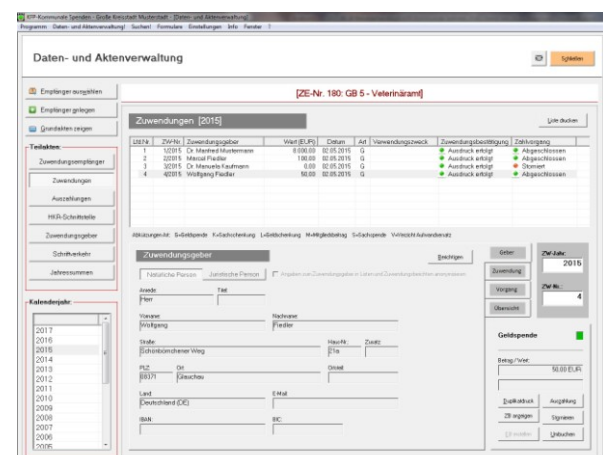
KFP-Kommunale Spenden - Große Kreisstadt Musterstadt - [Daten- und Aktenverwaltung]
Programm Daten- und Aktenverwaltung! Suchen! Formulare Einstellungen Info Fenster ?

Daten- und Aktenverwaltung

Schließen

Empfänger auswählen
Empfänger anlegen
Grunddaten zeigen

Teilakten:
Zuwendungsempfänger
Zuwendungen
Auszahlungen
HKR-Schnittstelle
Zuwendungsgeber
Schriftverkehr
Jahressummen

Kalenderjahr:
2017
2016
2015
2014
2013
2012
2011
2010
2009
2008
2007
2006
2005

[ZE-Nr. 180: GB 5 - Veterinäramt]

Zuwendungen [2015]

Liste drucken

| Lfd.Nr. | ZW-Nr. | Zuwendungsgeber | Wert (EUR) | Datum | Art | Verwendungszweck | Zuwendungsbestätigung | Zahlvorgang |
|---|---|---|---|---|---|---|---|---|
| 1 | 1/2015 | Dr. Manfred Mustermann | 8.000,00 | 02.05.2015 | G | | Ausdruck erfolgt | Abgeschlossen |
| 2 | 2/2015 | Marcel Fiedler | 100,00 | 02.05.2015 | G | | Ausdruck erfolgt | Abgeschlossen |
| 3 | 3/2015 | Dr. Manuela Kaufmann | 0,00 | 02.05.2015 | G | | Ausdruck erfolgt | Storniert |
| 4 | 4/2015 | Wolfgang Fiedler | 50,00 | 02.05.2015 | G | | Ausdruck erfolgt | Abgeschlossen |

Abkürzungen Art: G=Geldspende F=Sachschenkung L=Geldschenkung M=Mitgliedsbeitrag S=Sachspende V=Verzicht Aufwandsersatz

Zuwendungsgeber

Berichtigen

Natürliche Person   Juristische Person   Angaben von Zuwendungsgeber in Listen und Zuwendungsberichten anonymisieren

Anrede
Herr
Titel

Vorname
Wolfgang
Nachname
Fiedler

Straße
Schönbornchener Weg
Haus-Nr.
21a
Zusatz

PLZ
08371
Ort
Glauchau
Ortsteil

Land
Deutschland (DE)
E-Mail

IBAN
BIC

Geber
Zuwendung
Vorgang
Übersicht

ZW-Jahr:
2015
ZW-Nr.:
4

Geldspende

Betrag / Wert:
50,00 EUR

Duplikatdruck
Auszahlung
ZB anzeigen
Stornieren
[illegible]
Umbuchen